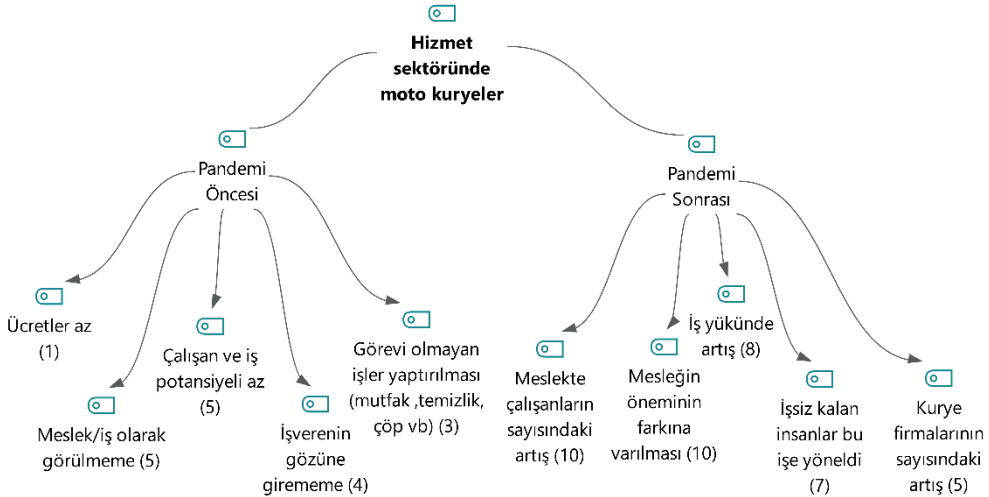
Hizmet sektöründe moto kuryeler

Pandemi Öncesi

Ücretler az (1)

Meslek/iş olarak görülmeme (5)

Çalışan ve iş potansiyeli az (5)

İşverenin gözüne girememe (4)

Görevi olmayan işler yaptırılması (mutfak ,temizlik, çöp vb) (3)

Pandemi Sonrası

Meslekte çalışanların sayısındaki artış (10)

Mesleğin öneminin farkına varılması (10)

İş yükünde artış (8)

İşsiz kalan insanlar bu işe yöneldi (7)

Kurye firmalarının sayısındaki artış (5)